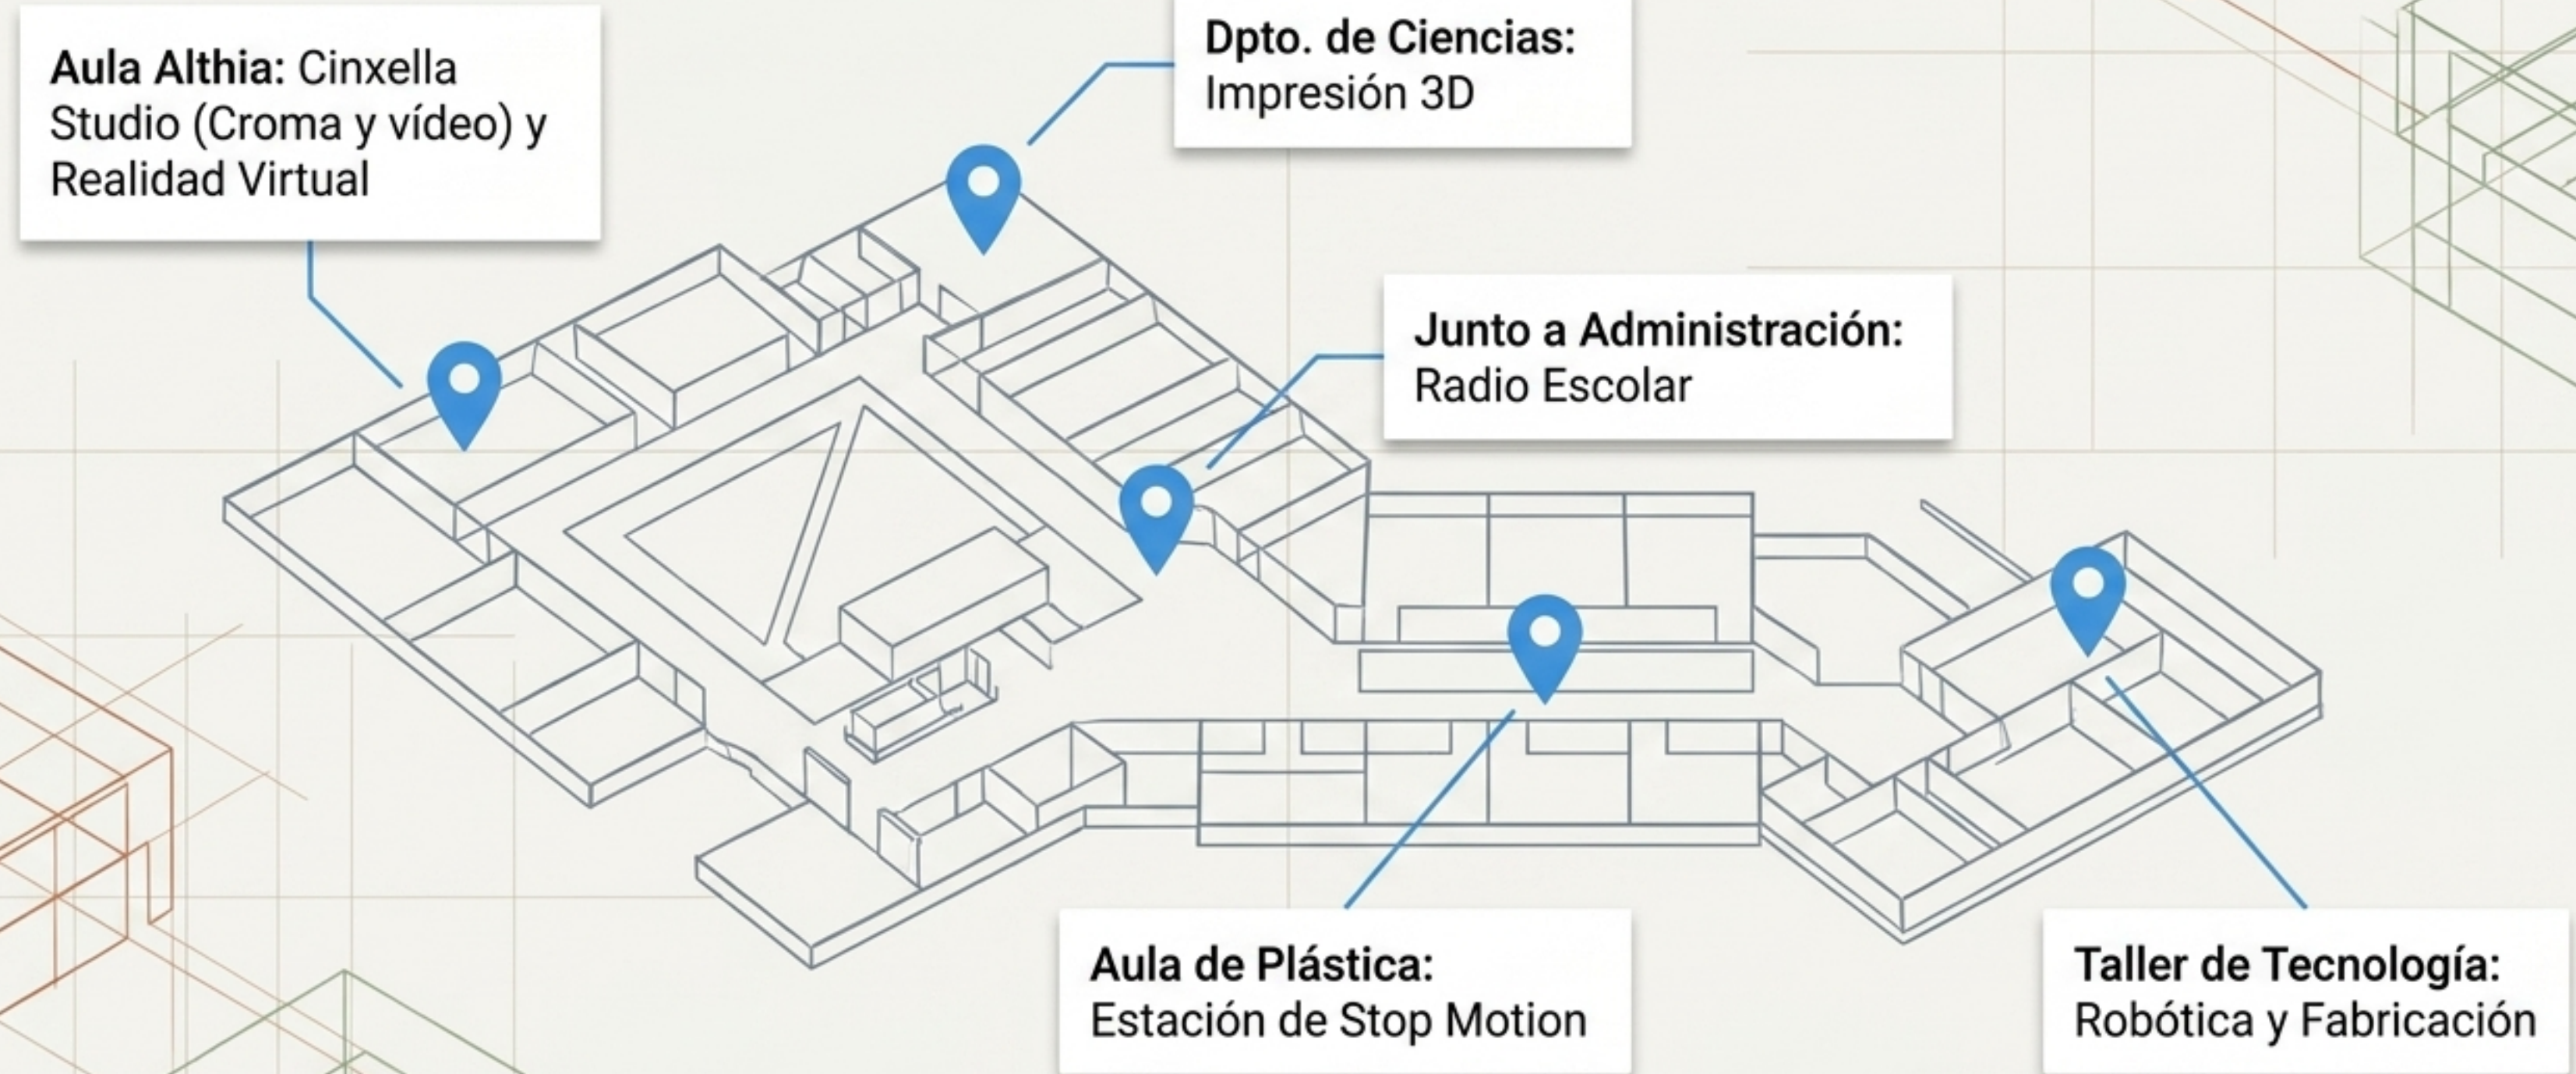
**Aula Althia:** Cinxella Studio (Croma y vídeo) y Realidad Virtual

**Dpto. de Ciencias:** Impresión 3D

**Junto a Administración:** Radio Escolar

**Aula de Plástica:** Estación de Stop Motion

**Taller de Tecnología:** Robótica y Fabricación